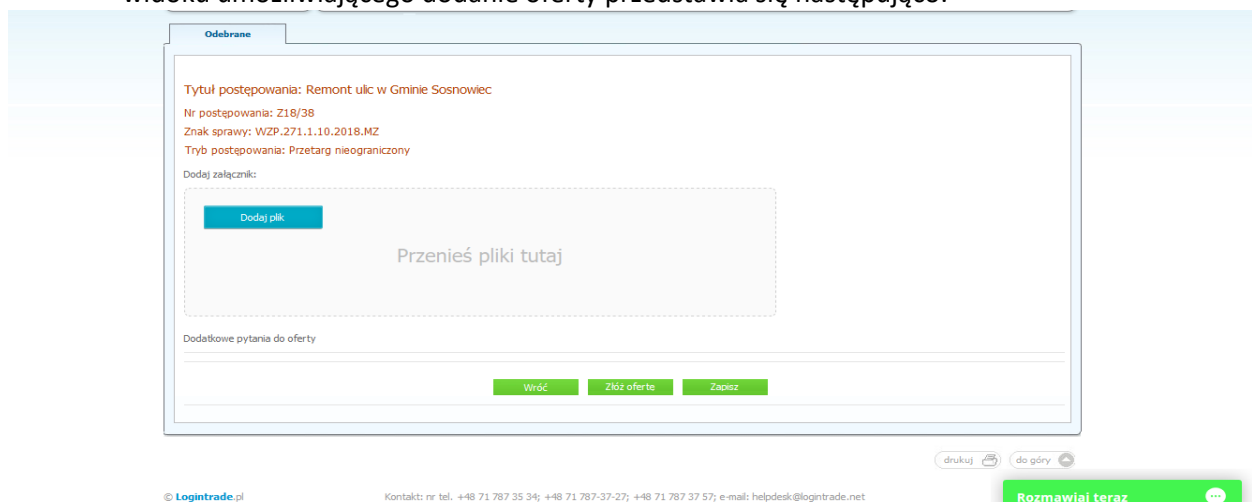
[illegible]

Odebrane

Tytuł postępowania: Remont ulic w Gminie Sosnowiec

Nr postępowania: Z18/38

Znak sprawy: WZP.271.1.10.2018.MZ

Tryb postępowania: Przetarg nieograniczony

Dodaj załącznik:

Dodaj plik

Przenieś pliki tutaj

Dodatkowe pytania do oferty

Wróć Złóż oferte Zapisz

drukuj do góry

© Logintrade.pl

Kontakt: nr tel. +48 71 787 35 34; +48 71 787-37-27; +48 71 787 37 57; e-mail: helpdesk@logintrade.net

Rozmawiaj teraz